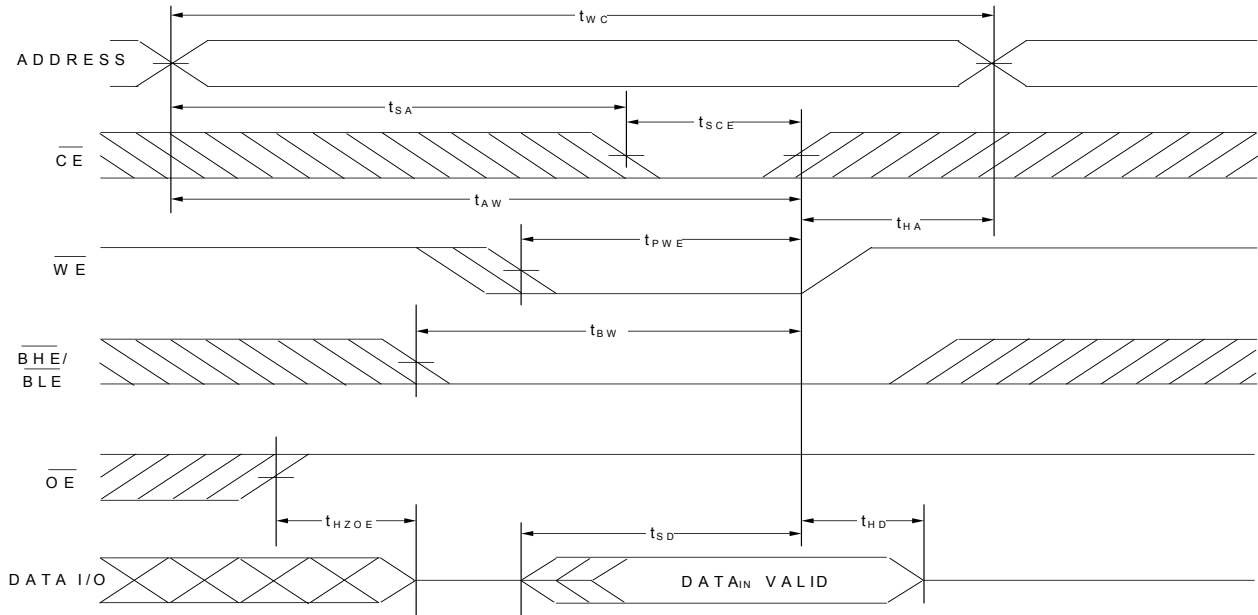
$t_{WC}$

ADDRESS

$t_{SA}$

$t_{SCE}$

$\overline{CE}$

$t_{AW}$

$t_{HA}$

$t_{PWE}$

$\overline{WE}$

$t_{BW}$

$\overline{BHE}$/ $\overline{BLE}$

$\overline{OE}$

$t_{HZOE}$

$t_{SD}$

$t_{HD}$

DATA I/O

DATA$_{IN}$ VALID